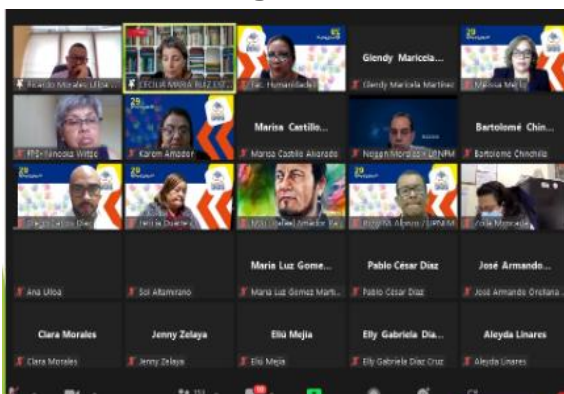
Ricardo Morales Ulloa
CECILIA MARIA RUIZ LOP
Fac. Humanidades
Glendy Maricela...
Glendy Maricela Martínez
Melissa Mejía
FPS-Sinceola Wilde
Karen Amador
Marisa Castillo...
Marisa Castillo Alvarado
Nelson Morazán UPNFM
Bartolomé Chin...
Bartolomé Chinchilla
Diego Carlos Díaz
Leticia Duarte
Moisés Rafael Amador
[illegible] Alonzo UPNFM
Zoila Mejía
Ana Ulloa
Sol Altamirano
María Luz Gome...
María Luz Gomez Martí...
Pablo César Díaz
Pablo César Díaz
José Armando...
José Armando Orellana
Clara Morales
Clara Morales
Jenny Zelaya
Jenny Zelaya
Eliú Mejía
Eliú Mejía
Elly Gabriela Día...
Elly Gabriela Díaz Cruz
Aleyda Linares
Aleyda Linares